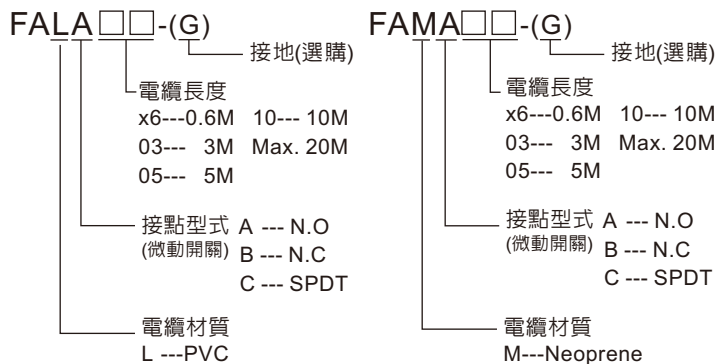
FALA□□-(G)
接地(選購)
電纜長度
x6---0.6M 10--- 10M
03--- 3M Max. 20M
05--- 5M
接點型式 A --- N.O
(微動開關) B --- N.C
C --- SPDT
電纜材質
L ---PVC

FAMA□□-(G)
接地(選購)
電纜長度
x6---0.6M 10--- 10M
03--- 3M Max. 20M
05--- 5M
接點型式 A --- N.O
(微動開關) B --- N.C
C --- SPDT
電纜材質
M---Neoprene